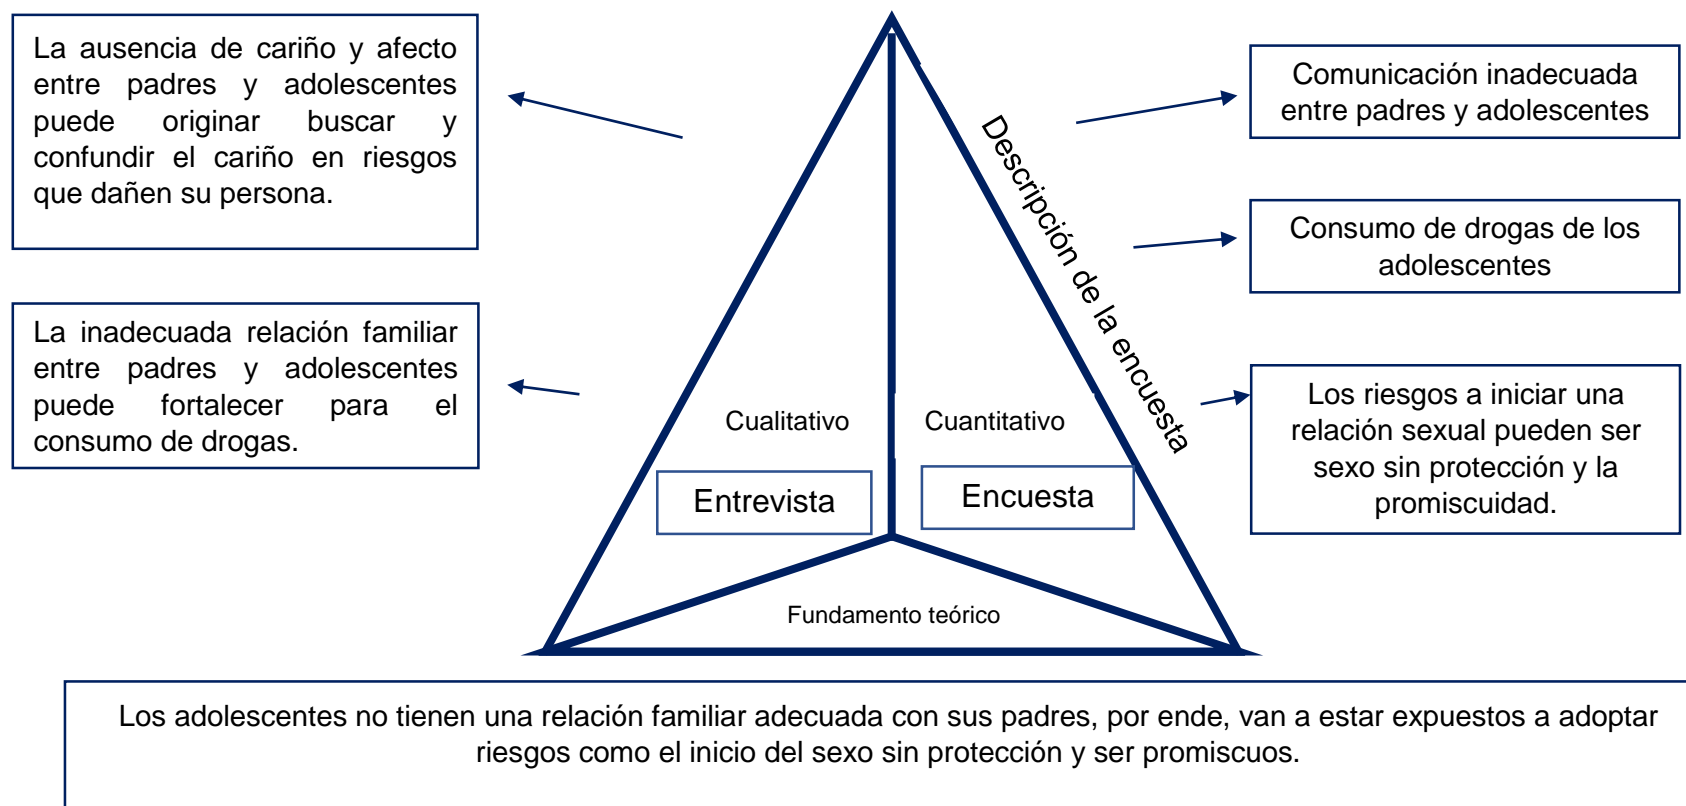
La ausencia de cariño y afecto entre padres y adolescentes puede originar buscar y confundir el cariño en riesgos que dañen su persona.

La inadecuada relación familiar entre padres y adolescentes puede fortalecer para el consumo de drogas.

Descripción de la encuesta

Cualitativo

Cuantitativo

Entrevista

Encuesta

Fundamento teórico

Comunicación inadecuada entre padres y adolescentes

Consumo de drogas de los adolescentes

Los riesgos a iniciar una relación sexual pueden ser sexo sin protección y la promiscuidad.

Los adolescentes no tienen una relación familiar adecuada con sus padres, por ende, van a estar expuestos a adoptar riesgos como el inicio del sexo sin protección y ser promiscuos.